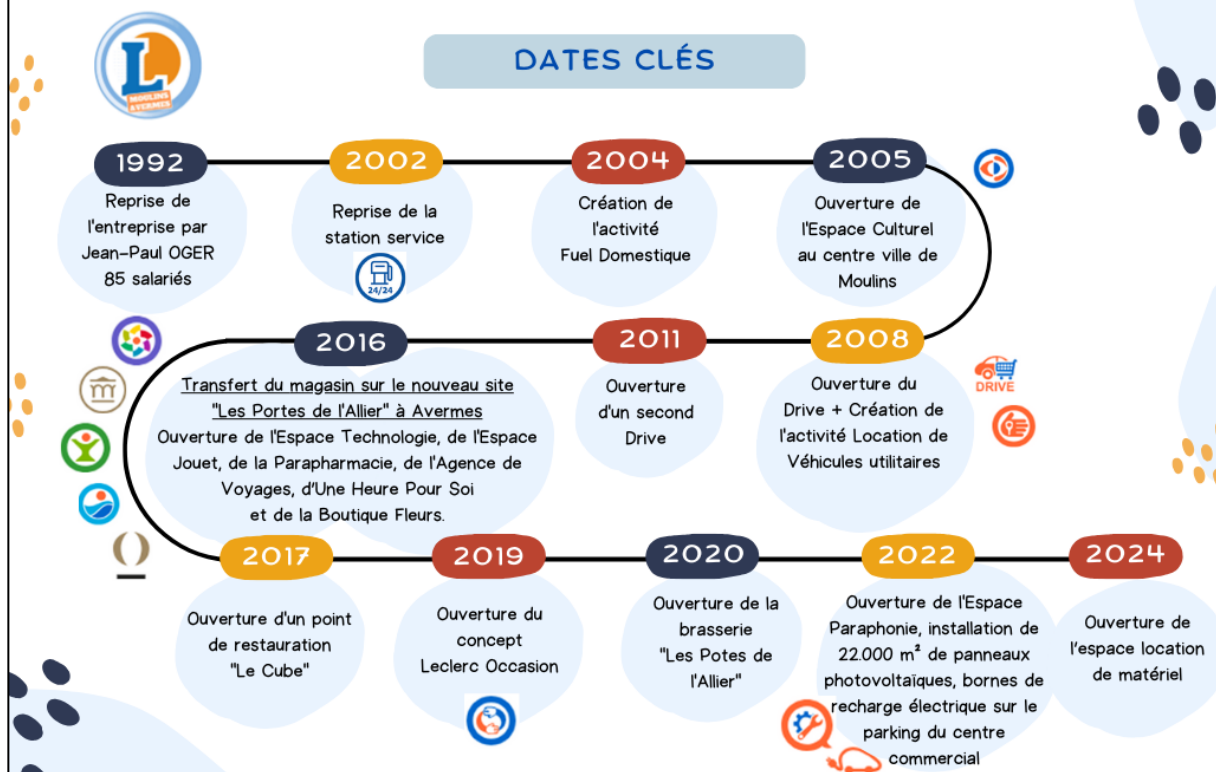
L
MOULINS AVERMES

DATES CLÉS

1992
Reprise de l'entreprise par Jean-Paul OGER 85 salariés

2002
Reprise de la station service

24/24

2004
Création de l'activité Fuel Domestique

2005
Ouverture de l'Espace Culturel au centre ville de Moulins

2008
Ouverture du Drive + Création de l'activité Location de Véhicules utilitaires

DRIVE

2011
Ouverture d'un second Drive

2016
Transfert du magasin sur le nouveau site "Les Portes de l'Allier" à Avermes
Ouverture de l'Espace Technologie, de l'Espace Jouet, de la Parapharmacie, de l'Agence de Voyages, d'Une Heure Pour Soi et de la Boutique Fleurs.

2017
Ouverture d'un point de restauration "Le Cube"

2019
Ouverture du concept Leclerc Occasion

2020
Ouverture de la brasserie "Les Potes de l'Allier"

2022
Ouverture de l'Espace Paraphonie, installation de 22.000 m² de panneaux photovoltaïques, bornes de recharge électrique sur le parking du centre commercial

2024
Ouverture de l'espace location de matériel